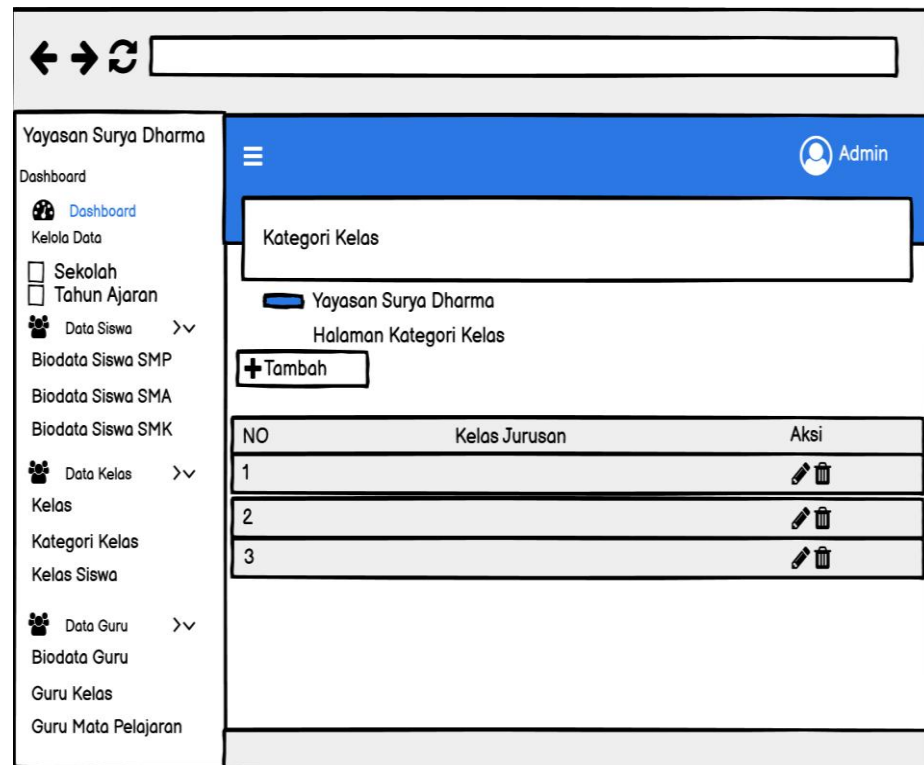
Yayasan Surya Dharma

Dashboard

Dashboard

Kelola Data

Sekolah

Tahun Ajaran

Data Siswa

Biodata Siswa SMP

Biodata Siswa SMA

Biodata Siswa SMK

Data Kelas

Kelas

Kategori Kelas

Kelas Siswa

Data Guru

Biodata Guru

Guru Kelas

Guru Mata Pelajaran

Admin

Kategori Kelas

Yayasan Surya Dharma

Halaman Kategori Kelas

Tambah

| NO | Kelas Jurusan | Aksi |
|---|---|---|
| 1 | | |
| 2 | | |
| 3 | | |